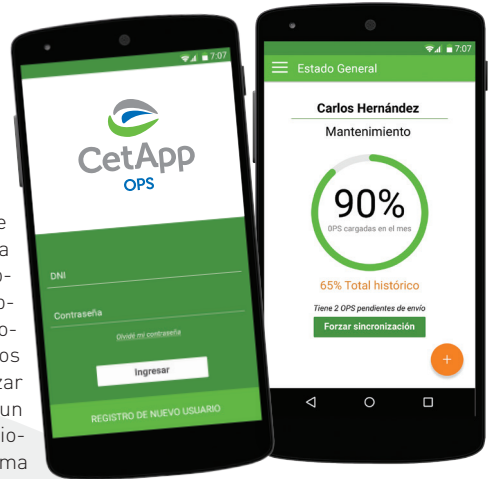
7:07

CetApp
OPS

DNI

Contraseña

Olvidé mi contraseña

Ingresar

REGISTRO DE NUEVO USUARIO

7:07

Estado General

Carlos Hernández

Mantenimiento

90%

OPS cargadas en el mes

65% Total histórico

Tiene 2 OPS pendientes de envío

Forzar sincronización

+

e
a
p-
o-
o-
os
zar
un
io-
ma